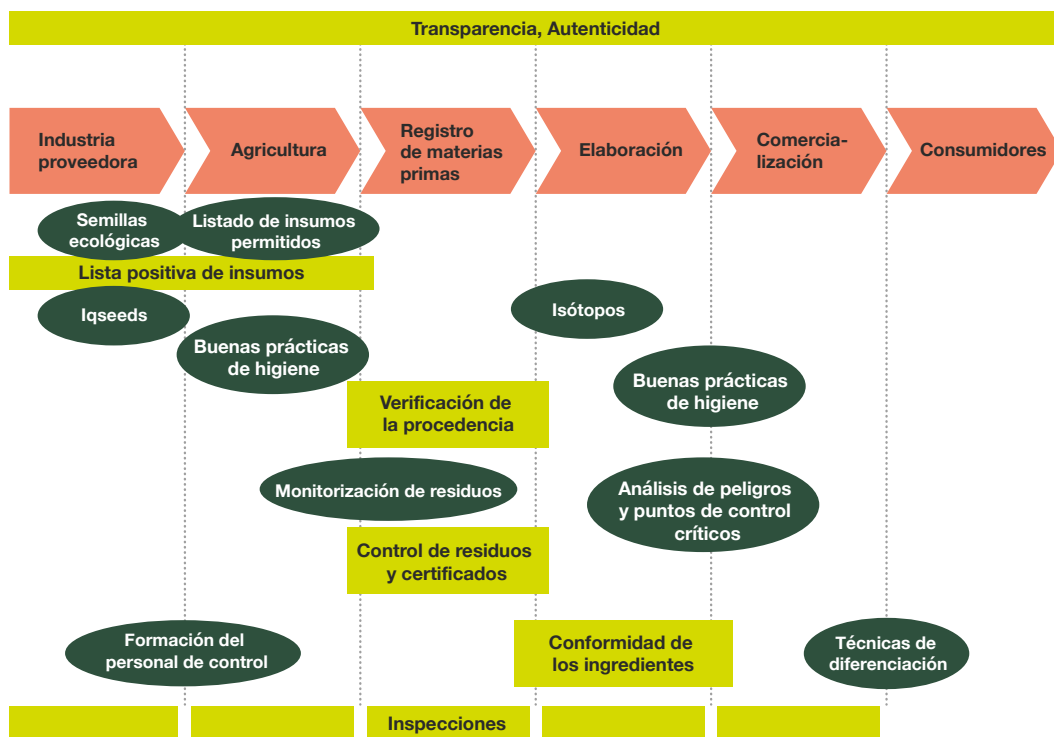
Transparencia, Autenticidad

Industria proveedora

Agricultura

Registro de materias primas

Elaboración

Comercialización

Consumidores

Semillas ecológicas

Listado de insumos permitidos

Lista positiva de insumos

Iqseeds

Isótopos

Buenas prácticas de higiene

Buenas prácticas de higiene

Verificación de la procedencia

Monitorización de residuos

Análisis de peligros y puntos de control críticos

Control de residuos y certificados

Formación del personal de control

Conformidad de los ingredientes

Técnicas de diferenciación

Inspecciones